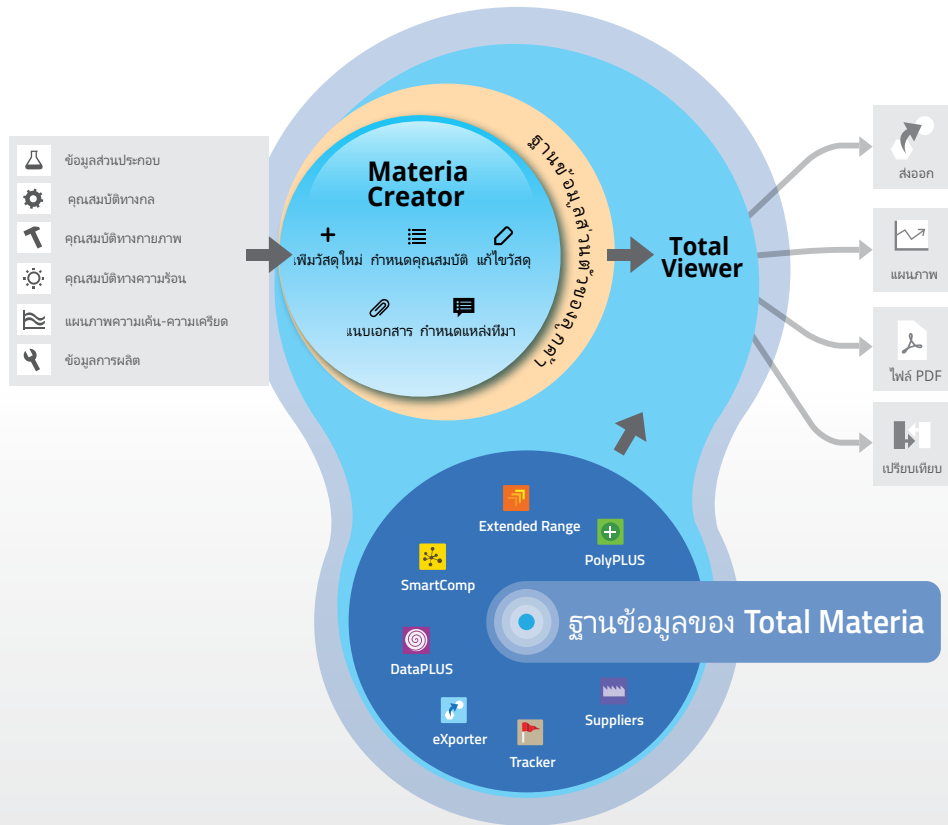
ข้อมูลส่วนประกอบ
คุณสมบัติทางกล
คุณสมบัติทางกายภาพ
คุณสมบัติทางความร้อน
แผนภาพความเค้น-ความเครียด
ข้อมูลการผลิต

Materia Creator

เพิ่มวัสดุใหม่
กำหนดคุณสมบัติ
แก้ไขวัสดุ
แนบเอกสาร
กำหนดแหล่งที่มา

ฐานข้อมูลส่วนตัวของผู้ใช้

Total Viewer

ส่งออก
แผนภาพ
ไฟล์ PDF
เปรียบเทียบ

Extended Range
PolyPLUS
SmartComp
ฐานข้อมูลของ Total Materia
DataPLUS
Suppliers
eXporter
Tracker